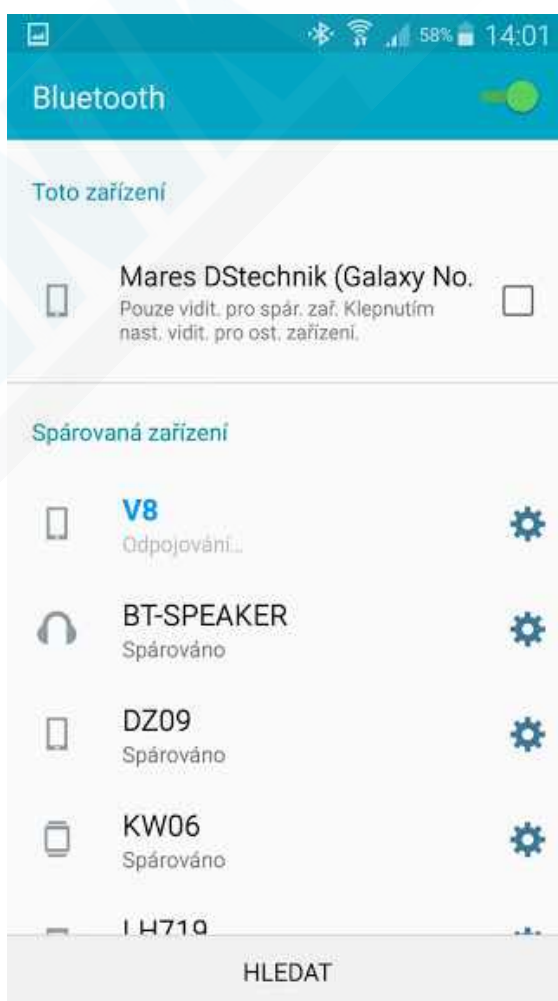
58% 14:01

Bluetooth

Toto zařízení

Mares DStechnik (Galaxy No.
Pouze vidit. pro spár. zař. Klepnutím nast. vidit. pro ost. zařízení.

Spárovaná zařízení

V8
Odpojování...

BT-SPEAKER
Spárováno

DZ09
Spárováno

KW06
Spárováno

LH719

HLEDAT